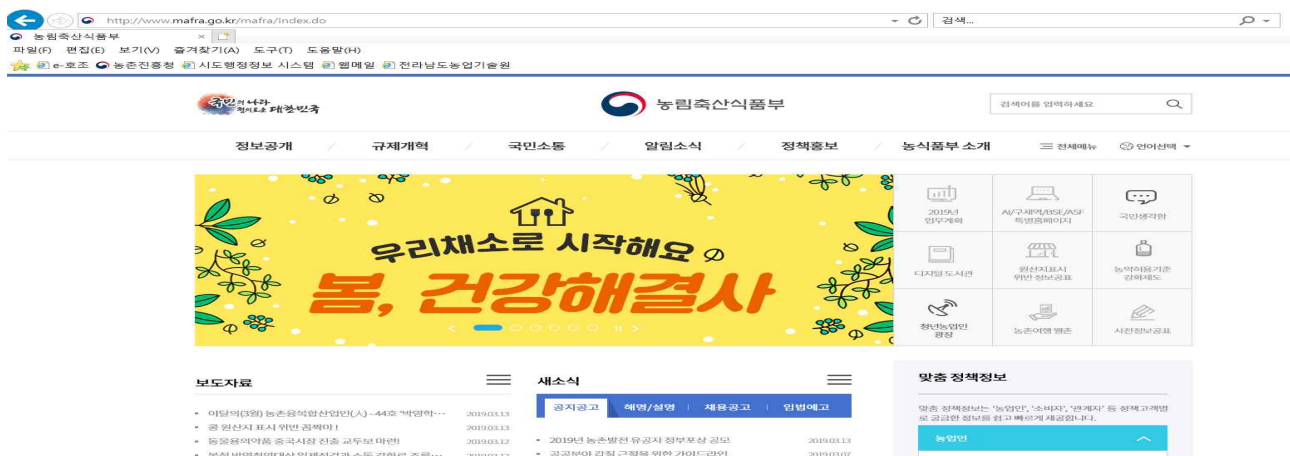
http://www.mafra.go.kr/mafra/index.do
검색...
농림축산식품부
파일(F) 편집(E) 보기(V) 즐겨찾기(A) 도구(T) 도움말(H)
e-호조 농촌진흥청 시도행정정보 시스템 웹메일 전라남도농업기술원

국민의 나라 정의로운 대한민국
농림축산식품부
검색어를 입력하세요

정보공개 규제개혁 국민소통 알림소식 정책홍보 농식품부 소개 전체메뉴 언어선택

우리채소로 시작해요
봄, 건강해결사

2019년 업무계획
AI/구제역/BSE/ASF 특별홈페이지
국민생각함
디지털 도서관
원산지표시 위반 정보공표
농약허용기준 강화제도
청년농업인 광장
농촌여행 웰촌
사전정보공표

보도자료
이달의(3월) 농촌융복합산업인(人) - 44호 '석영하... 2019.03.13
꽁 원산지 표시 위반 꼼짝마! 2019.03.13
동물용의약품 중국시장 진출 교두보 마련! 2019.03.12
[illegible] 2019.03.12

새소식
공지공고 해명/설명 채용공고 입법예고
2019년 농촌발전 유공자 정부포상 공모 2019.03.13
공공부만 강화 규정을 위한 가이드라인 2019.03.07

맞춤 정책정보
맞춤 정책정보는 "농업인", "소비자", "관계자" 등 정책고객별로 궁금한 정보를 쉽고 빠르게 제공합니다.
농업인